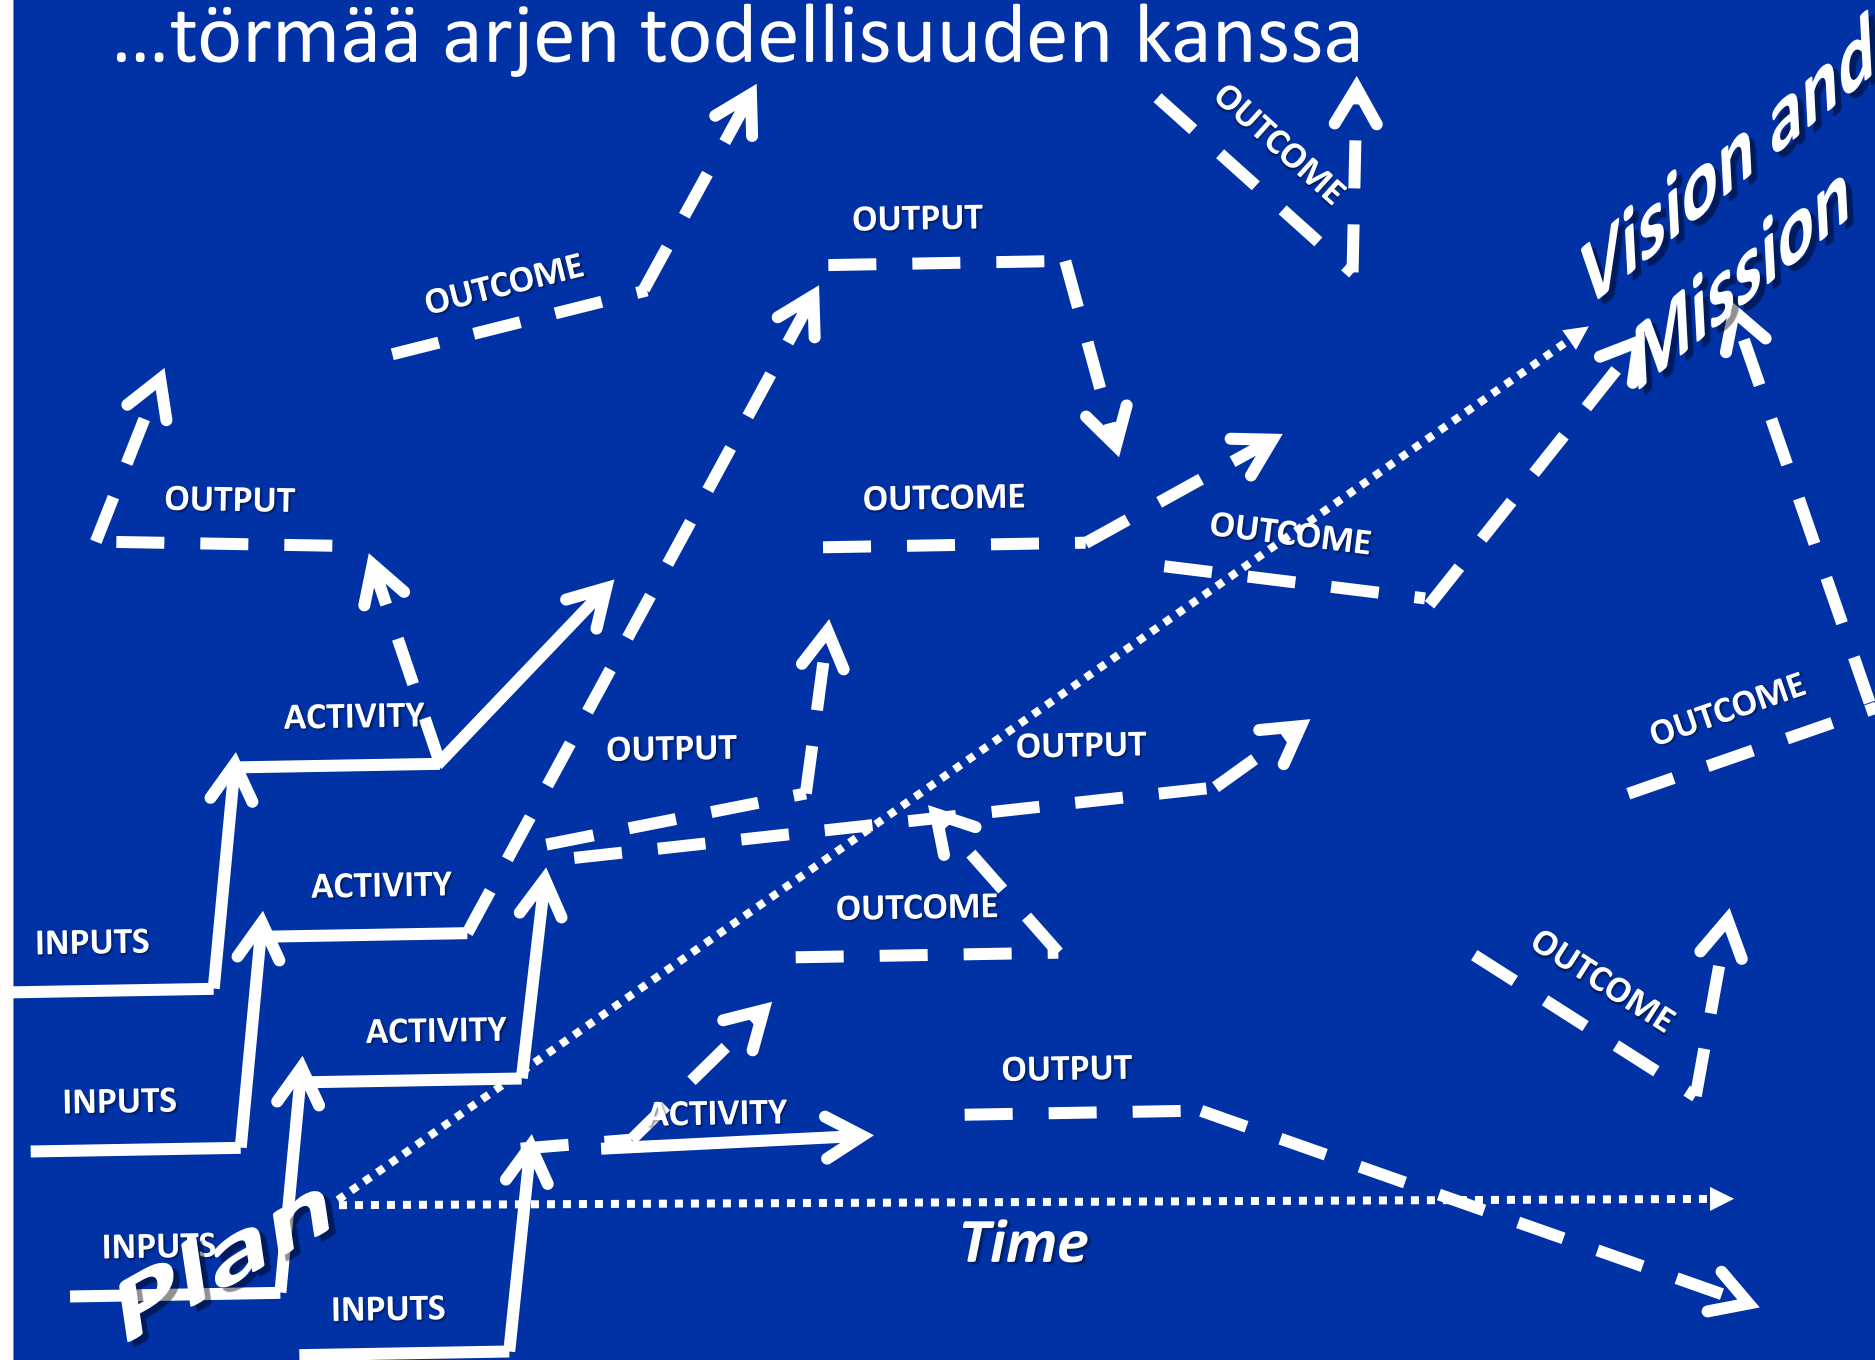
…törmää arjen todellisuuden kanssa

OUTCOME

OUTPUT

Vision and Mission

OUTCOME

OUTPUT

OUTCOME

OUTCOME

ACTIVITY

OUTPUT

OUTPUT

OUTCOME

ACTIVITY

INPUTS

OUTCOME

OUTCOME

ACTIVITY

INPUTS

OUTPUT

ACTIVITY

INPUTS

Plan

Time

INPUTS